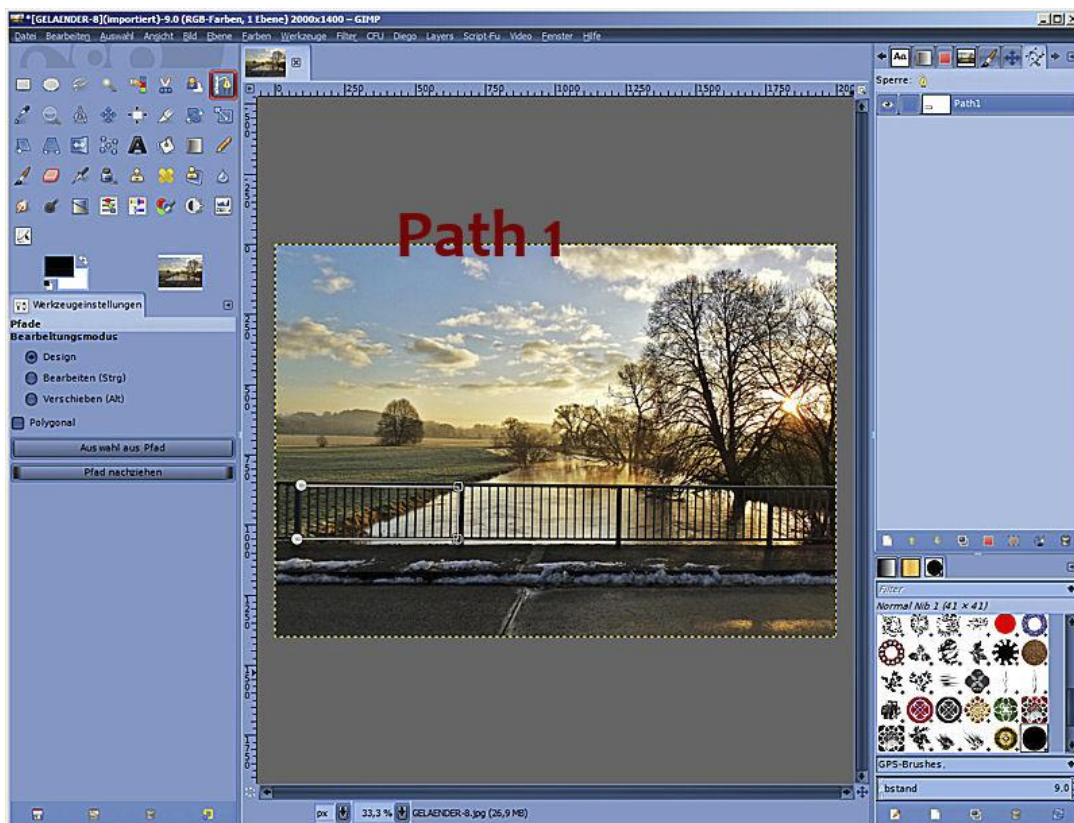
*[GELAENDER-8](importiert)-9.0 (RGB-Farben, 1 Ebene) 2000x1400 – GIMP

Datei Bearbeiten Auswahl Ansicht Bild Ebene Farben Werkzeuge Filter CFU Diego Layers Script-Fu Video Fenster Hilfe

Werkzeugeinstellungen

Pfade

Bearbeitungsmodus

Design

Bearbeiten (Strg)

Verschieben (Alt)

Polygonal

Auswahl aus Pfad

Pfad nachziehen

Path 1

Sperre:

Path1

Filter

Normal Nib 1 (41 × 41)

GPS-Brushes,

bstand

9.0

px

33,3 %

GELAENDER-8.jpg (26,9 MB)